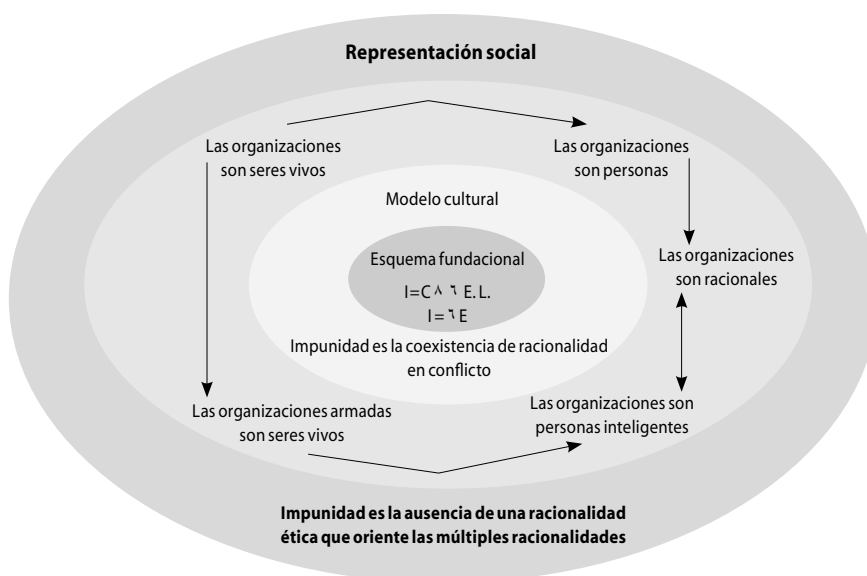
Representación social

Las organizaciones son seres vivos

Las organizaciones son personas

Modelo cultural

Las organizaciones son racionales

Esquema fundacional

I=C ٨ ٦ E.L.

I = ٦ E

Impunidad es la coexistencia de racionalidad en conflicto

Las organizaciones armadas son seres vivos

Las organizaciones son personas inteligentes

Impunidad es la ausencia de una racionalidad ética que oriente las múltiples racionalidades